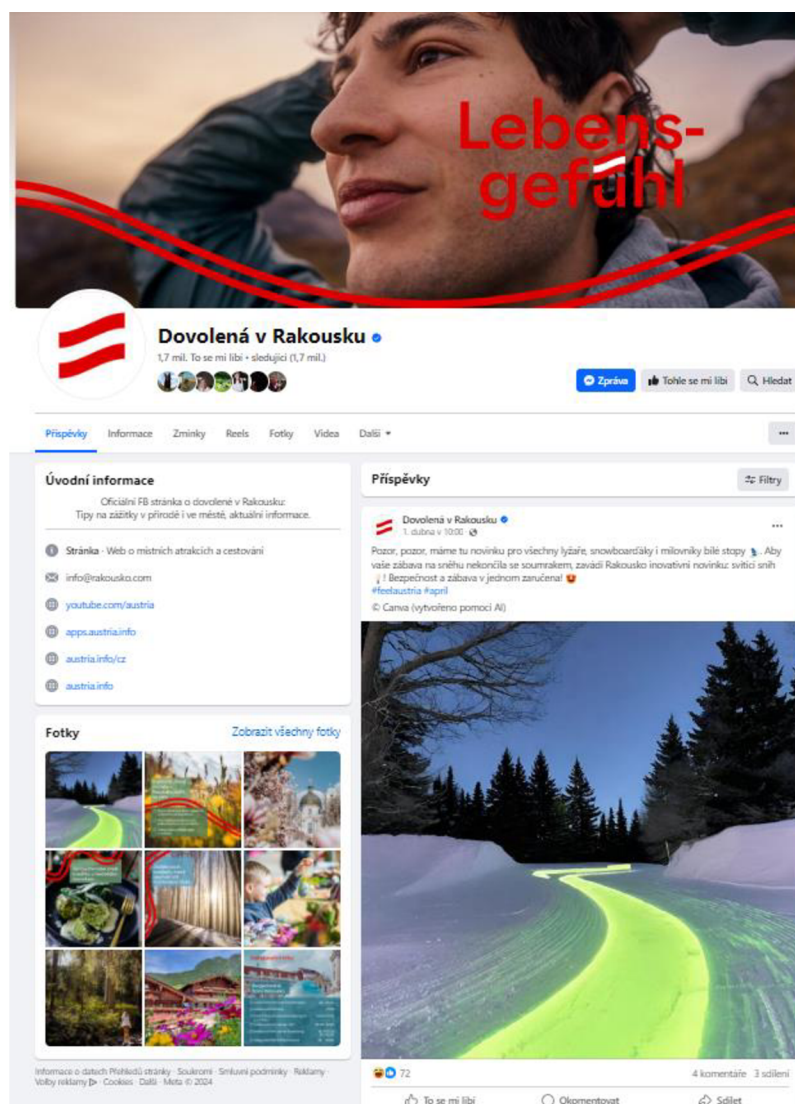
Lebens-
gefühl

Dovolená v Rakousku
1,7 mil. To se mi líbí • sledující (1,7 mil.)

Zpráva
Tohle se mi líbí
Hledat

Příspěvky
Informace
Zmínky
Reels
Fotky
Videa
Další

Úvodní informace
Oficiální FB stránka o dovolené v Rakousku: Tipy na zážitky v přírodě i ve městě, aktuální informace.

Stránka · Web o místních atrakcích a cestování
info@rakousko.com
youtube.com/austria
apps.austria.info
austria.info/cz
austria.info

Fotky
Zobrazit všechny fotky

Informace o datech Přehledů stránky · Soukromí · Smluvní podmínky · Reklamy · Volby reklamy · Cookies · Další · Meta © 2024

Příspěvky
Filtry

Dovolená v Rakousku
1. dubna v 10:00

Pozor, pozor, máme tu novinku pro všechny lyžaře, snowboarďáky i milovníky bílé stopy. Aby vaše zábava na sněhu nekončila se soumrakem, zavádí Rakousko inovativní novinku: svítící sníh ! Bezpečnost a zábava v jednom zaručena!
#feelaustria #april
© Canva (vytvořeno pomocí AI)

72
4 komentáře 3 sdílení
To se mi líbí
Okomentovat
Sdílet